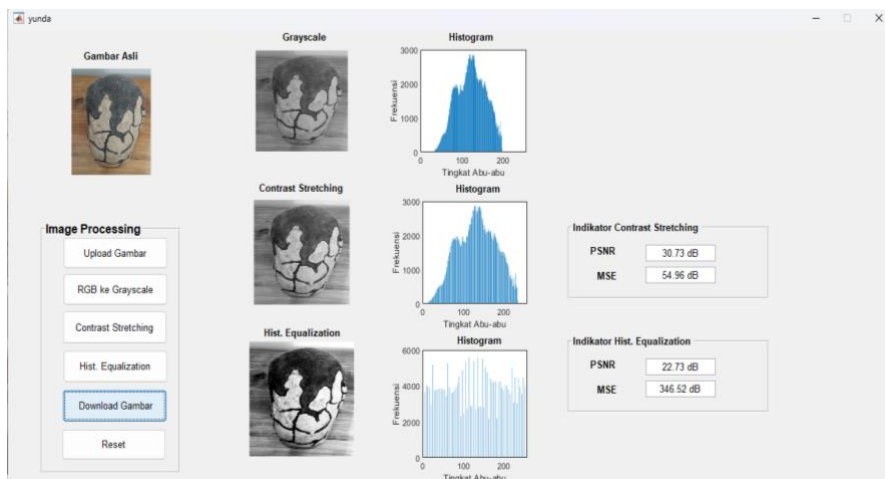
yunda

Gambar Asli

Grayscale

Histogram

3000
2000
1000
0
Frekuensi
0 100 200
Tingkat Abu-abu

Contrast Stretching

Histogram

3000
2000
1000
0
Frekuensi
0 100 200
Tingkat Abu-abu

Hist. Equalization

Histogram

6000
4000
2000
0
Frekuensi
0 100 200
Tingkat Abu-abu

Image Processing

Upload Gambar

RGB ke Grayscale

Contrast Stretching

Hist. Equalization

Download Gambar

Reset

Indikator Contrast Stretching

PSNR 30.73 dB

MSE 54.96 dB

Indikator Hist. Equalization

PSNR 22.73 dB

MSE 346.52 dB